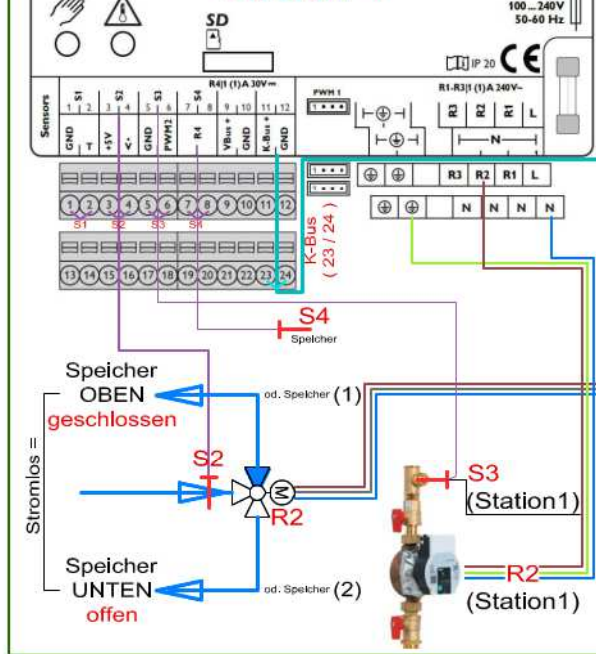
100 ... 240V
50-60 Hz

SD

IP 20 CE

R4|1 (1) A 30V⎓

PWM 1

R1-R3|1 (1) A 240V~

Sensors

S1
1 2
GND T

S2
3 4
+5V V-

S3
5 6
GND PWM2

S4
7 8
R4

9 10
VBus + GND

11 12
K-Bus + GND

R3 R2 R1 L

N

R3 R2 R1 L

N N N N

1 2 3 4 5 6 7 8 9 10 11 12

S1 S2 S3 S4

13 14 15 16 17 18 19 20 21 22 23 24

K-Bus
( 23 / 24 )

S4
Speicher

Speicher
OBEN
geschlossen

od. Speicher (1)

Stromlos =

S2

R2

S3
(Station1)

Speicher
UNTEN
offen

od. Speicher (2)

R2
(Station1)